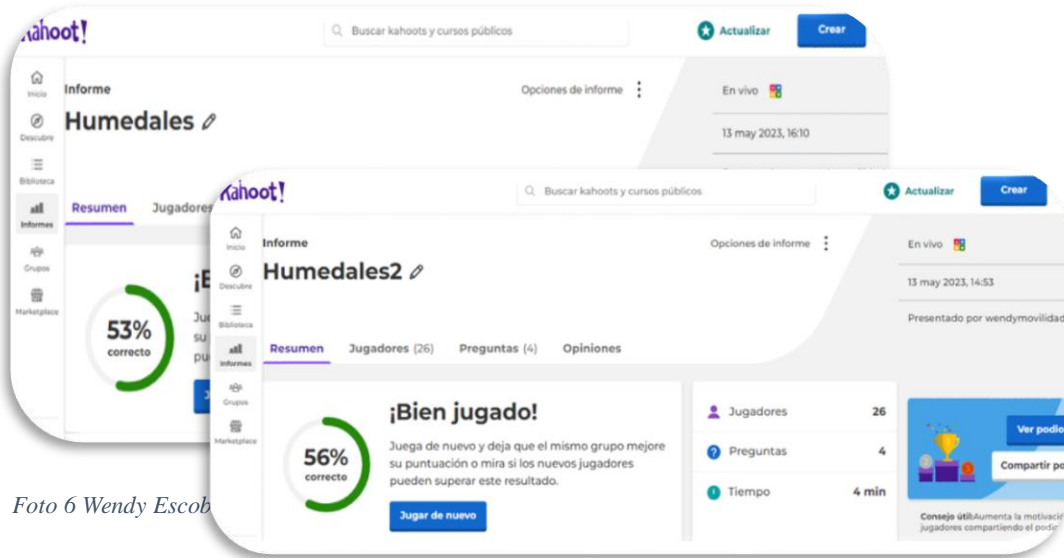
ahoot!

Buscar kahoots y cursos públicos

Actualizar

Crear

Inicio

Descubre

Biblioteca

Informes

Grupos

Marketplace

Informe

Humedales

Opciones de informe

En vivo

13 may 2023, 16:10

Resumen

Jugadores

53%

correcto

¡B

Ju

su

pu

Kahoot!

Buscar kahoots y cursos públicos

Actualizar

Crear

Inicio

Descubre

Biblioteca

Informes

Grupos

Marketplace

Informe

Humedales2

Opciones de informe

En vivo

13 may 2023, 14:53

Presentado por wendymovilidad

Resumen

Jugadores (26)

Preguntas (4)

Opiniones

56%

correcto

¡Bien jugado!

Juega de nuevo y deja que el mismo grupo mejore su puntuación o mira si los nuevos jugadores pueden superar este resultado.

Jugar de nuevo

Jugadores 26

Preguntas 4

Tiempo 4 min

Ver podio

Compartir po

Consejo útil: Aumenta la motivació jugadores compartiendo el podio

Foto 6 Wendy Escob